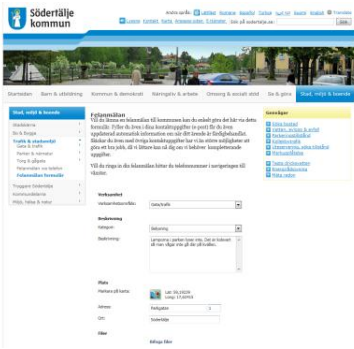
Södertälje kommun

Andra språk: Lättläst Suomeksi Engelska Turkisk Kurdi Arabiska Spanska

Kontakt Karta Webbplatskarta Om webbplatsen Sök på södertalje.se

Startsidan Barn & utbildning Kommun & demokrati Kommunal & demokrati Näringsliv & arbete Omsorg & socialt stöd Se & göra Stad, miljö & boende

Stad, miljö & boende
Avfallsfrågor
Bo & Bygga
Trafik & stadsmiljö
Gator & trafik
Parker & naturområden
Torg & gågator
Felanmälan av trafiken
Felanmälan formulär
Trygga i Södertälje
Kommunaltekniska
Miljö, hälsa & natur

Felanmälan
Vill du lämna en felanmälan till kommunen kan du enkelt göra det här via detta formulär. Fyller du även i dina kontaktuppgifter (e-post) får du även uppdaterad automatisk information om när ditt ärende är färdigbehandlat. Bänkar du även med övriga kontaktuppgifter har vi en större möjlighet att göra ett bra jobb, då vi lättare kan nå dig om vi behöver kompletterande uppgifter.

Vill du ringa in din felanmälan heter du telefonnummer i navigeringen till vänster.

Verksamhet
Verksamhetsområde: Gata/trafik

Beskrivning
Kategori: Belysning
Beskrivning: Lampostolpen i parken lyser inte. Det är trafikenheten vid hårt rätt ibland i mörkret.

Plats
Markera på karta: Lat: 59,19220 Long: 17,63914
Adress: Parkgatan 3
Ort: Södertälje

Bilder
Bifoga bilder

Genvägar
Söka bostad
Gatorna, parker & torg
Parkering/parkeringar
Avfallsinsamling
Lämna synpunkter
Felanmälan
Trafikstörningar
Hemsidor